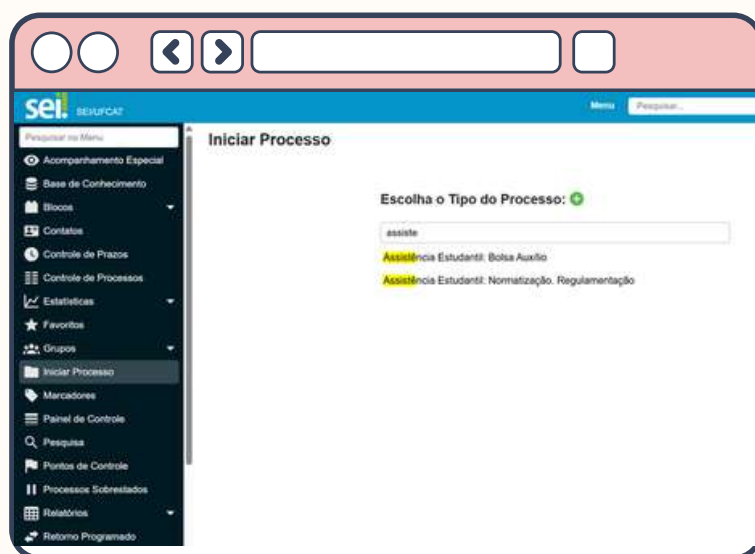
sei! SEI/UFCAT

Menu Pesquisar...

Pesquisar no Menu
Acompanhamento Especial
Base de Conhecimento
Blocos
Contatos
Controle de Prazos
Controle de Processos
Estatísticas
Favoritos
Grupos
Iniciar Processo
Marcadores
Painel de Controle
Pesquisa
Pontos de Controle
Processos Sobrestados
Relatórios
Retorno Programado

Iniciar Processo

Escolha o Tipo do Processo:

assiste

Assistência Estudantil: Bolsa Auxílio

Assistência Estudantil: Normatização, Regulamentação